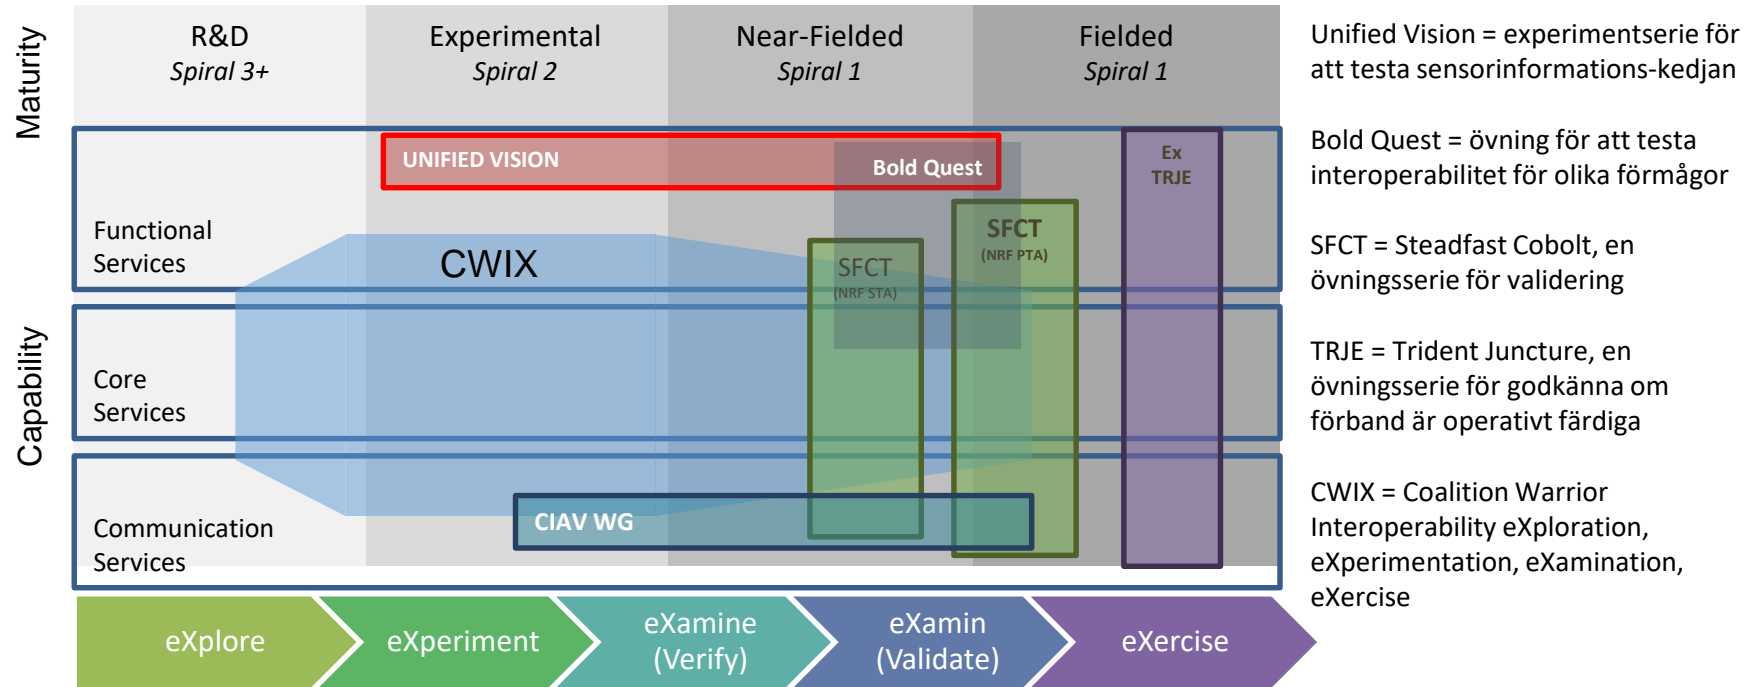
Maturity

R&D
*Spiral 3+*

Experimental
*Spiral 2*

Near-Fielded
*Spiral 1*

Fielded
*Spiral 1*

Capability

Functional Services

Core Services

Communication Services

UNIFIED VISION

Bold Quest

Ex TRJE

SFCT
(NRF PTA)

SFCT
(NRF STA)

CWIX

CIAV WG

eXplore

eXperiment

eXamine (Verify)

eXamin (Validate)

eXercise

Unified Vision = experimentserie för att testa sensorinformations-kedjan

Bold Quest = övning för att testa interoperabilitet för olika förmågor

SFCT = Steadfast Cobolt, en övningsserie för validering

TRJE = Trident Juncture, en övningsserie för godkänna om förband är operativt färdiga

CWIX = Coalition Warrior Interoperability eXploration, eXperimentation, eXamination, eXercise